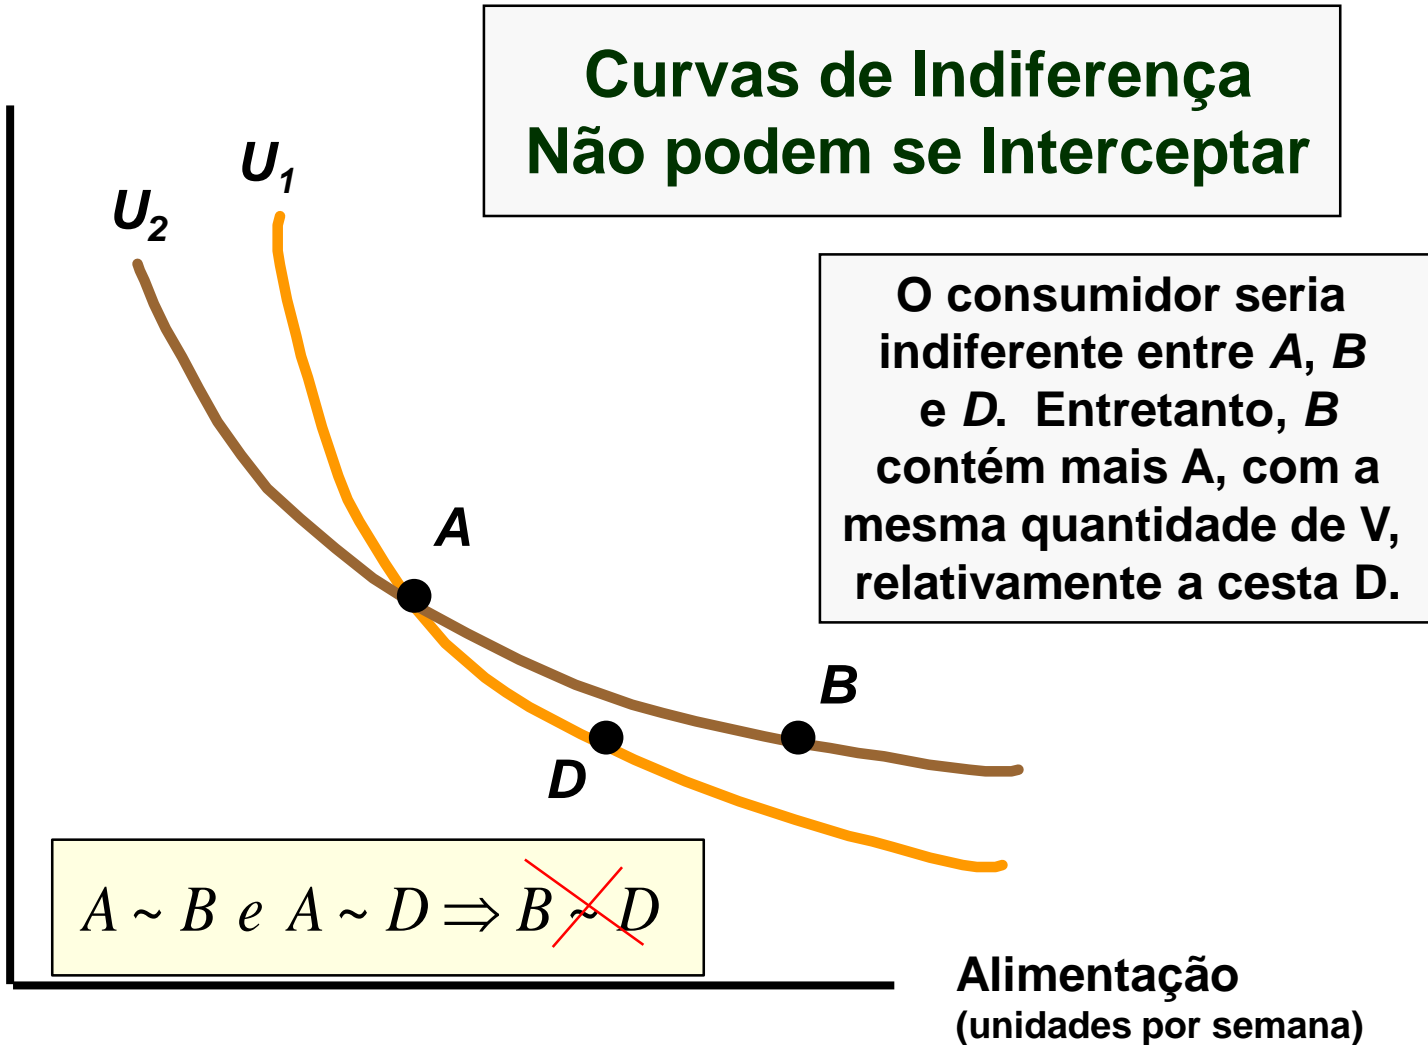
Curvas de Indiferença
Não podem se Interceptar

$U_1$

$U_2$

O consumidor seria indiferente entre *A*, *B* e *D*. Entretanto, *B* contém mais A, com a mesma quantidade de V, relativamente a cesta D.

A

B

D

$A \sim B \text{ e } A \sim D \Rightarrow B \sim D$

Alimentação
(unidades por semana)